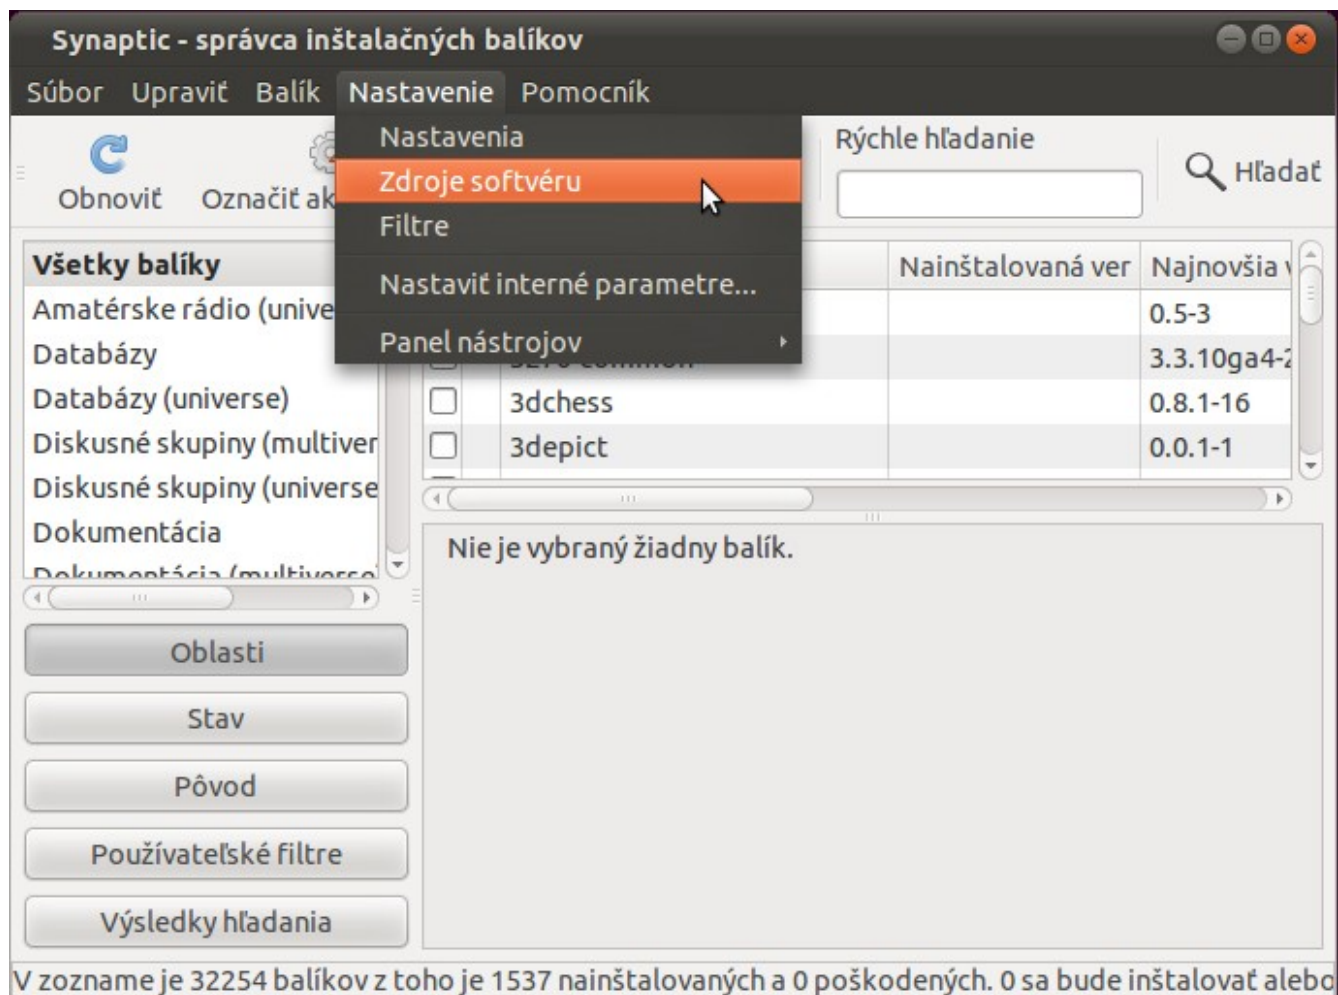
Synaptic - správca inštalačných balíkov

Súbor Upraviť Balík Nastavenie Pomocník

Nastavenia
Zdroje softvéru
Filtre
Nastaviť interné parametre...
Panel nástrojov

Obnoviť Označiť ak

Rýchle hľadanie

Hľadať

Všetky balíky
Amatérske rádio (unive
Databázy
Databázy (universe)
Diskusné skupiny (multiver
Diskusné skupiny (universe
Dokumentácia
Dokumentácia (multiverse

| | | Nainštalovaná ver | Najnovšia v |
|---|---|---|---|
| | | | 0.5-3 |
| | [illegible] | | 3.3.10ga4-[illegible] |
| | 3dchess | | 0.8.1-16 |
| | 3depict | | 0.0.1-1 |

Nie je vybraný žiadny balík.

Oblasti
Stav
Pôvod
Používateľské filtre
Výsledky hľadania

V zozname je 32254 balíkov z toho je 1537 nainštalovaných a 0 poškodených. 0 sa bude inštalovať alebo